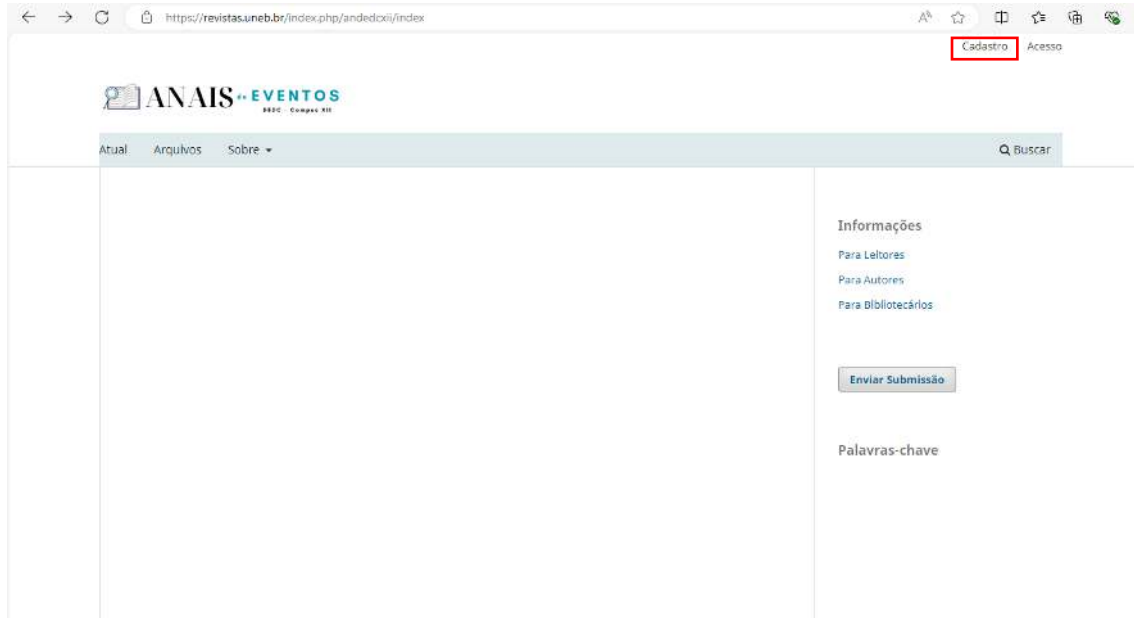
https://revistas.uneb.br/index.php/andedcxii/index

Cadastro Acesso

ANAIS de EVENTOS
DEDC · Campus XII

Atual Arquivos Sobre

Buscar

Informações

Para Leitores

Para Autores

Para Bibliotecários

Enviar Submissão

Palavras-chave